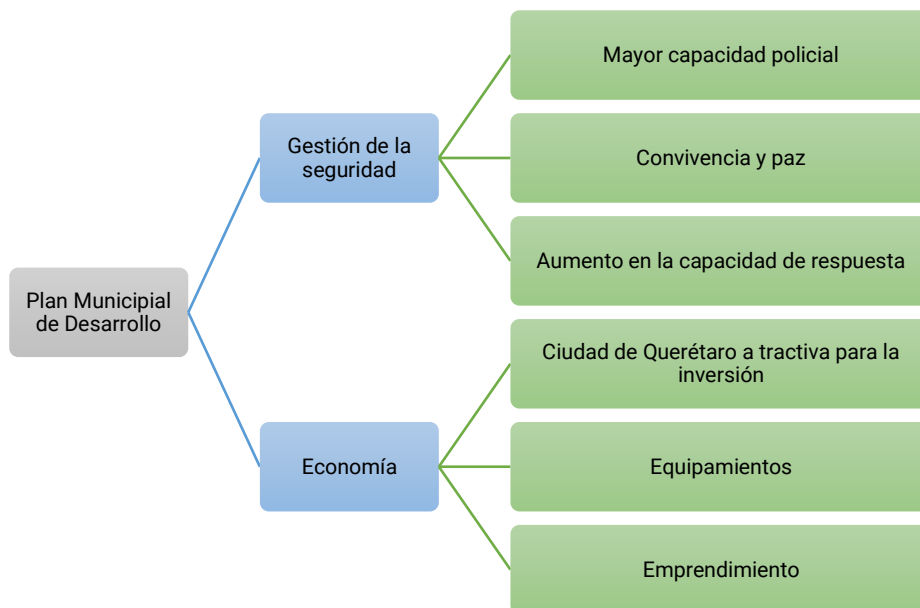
Plan Municipal de Desarrollo

Gestión de la seguridad

Mayor capacidad policial

Convivencia y paz

Aumento en la capacidad de respuesta

Economía

Ciudad de Querétaro a tractiva para la inversión

Equipamientos

Emprendimiento